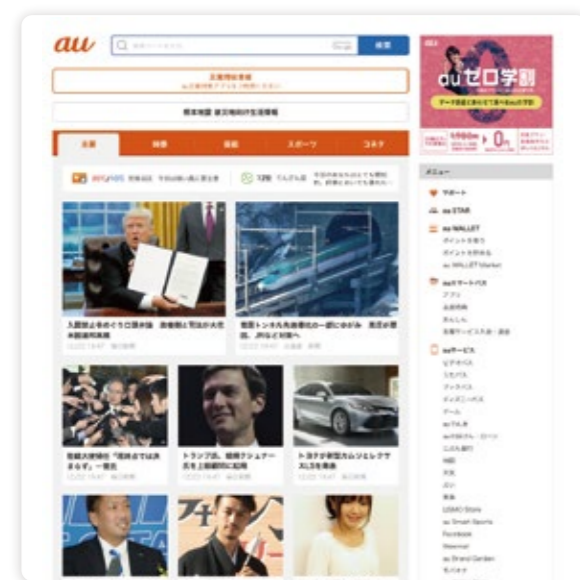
au

検索

熊本地震 被災地向け生活情報

主要

時事

芸能

スポーツ

コネタ

12件

auゼロ学割

メニュー

サポート

au STAR

au WALLET

auスマートパス

auサービス

トランプ氏、娘婿クシュナー氏を上級顧問に起用

トヨタが新型カムリ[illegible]

Facebook

Twitter